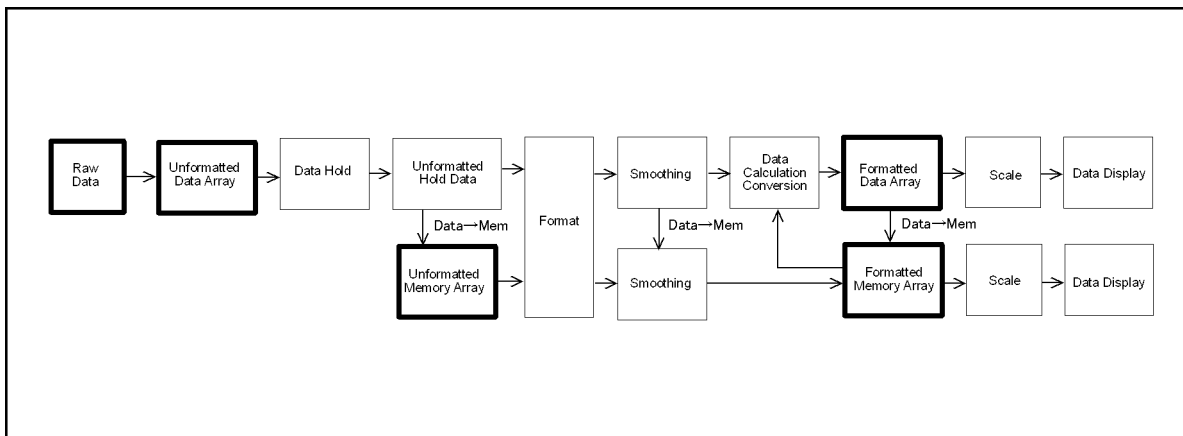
Raw Data

Unformatted Data Array

Data Hold

Unformatted Hold Data

Format

Smoothing

Data Calculation Conversion

Formatted Data Array

Scale

Data Display

Data→Mem

Data→Mem

Data→Mem

Unformatted Memory Array

Smoothing

Formatted Memory Array

Scale

Data Display